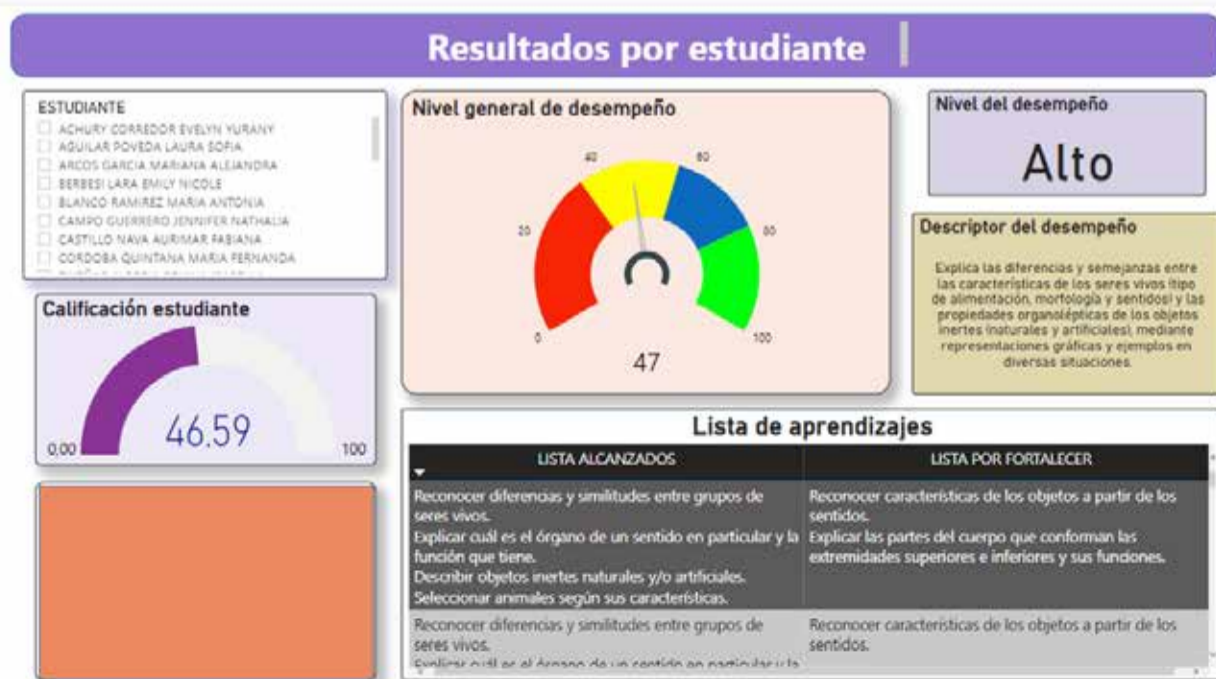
Resultados por estudiante

ESTUDIANTE
ACHURY CORREDOR EVELYN YURANY
AGUILAR POVEDA LAURA SOFIA
ARCOS GARCIA MARIANA ALEJANDRA
BERBESI LARA EMILY NICOLE
BLANCO RAMIREZ MARIA ANTONIA
CAMPO GUERRERO JENNIFER NATHALIA
CASTILLO NAVA AURIMAR FABIANA
CORDOBA QUINTANA MARIA FERNANDA
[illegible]

Nivel general de desempeño

0
20
40
60
80
100
47

Nivel del desempeño

Alto

Descriptor del desempeño

Explica las diferencias y semejanzas entre las características de los seres vivos (tipo de alimentación, morfología y sentidos) y las propiedades organolépticas de los objetos inertes (naturales y artificiales), mediante representaciones gráficas y ejemplos en diversas situaciones.

Calificación estudiante

46.59
0,00
100

Lista de aprendizajes

| LISTA ALCANZADOS | LISTA POR FORTALECER |
|---|---|
| Reconocer diferencias y similitudes entre grupos de seres vivos. Explicar cuál es el órgano de un sentido en particular y la función que tiene. Describir objetos inertes naturales y/o artificiales. Seleccionar animales según sus características. | Reconocer características de los objetos a partir de los sentidos. Explicar las partes del cuerpo que conforman las extremidades superiores e inferiores y sus funciones. |
| Reconocer diferencias y similitudes entre grupos de seres vivos. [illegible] | Reconocer características de los objetos a partir de los sentidos. |